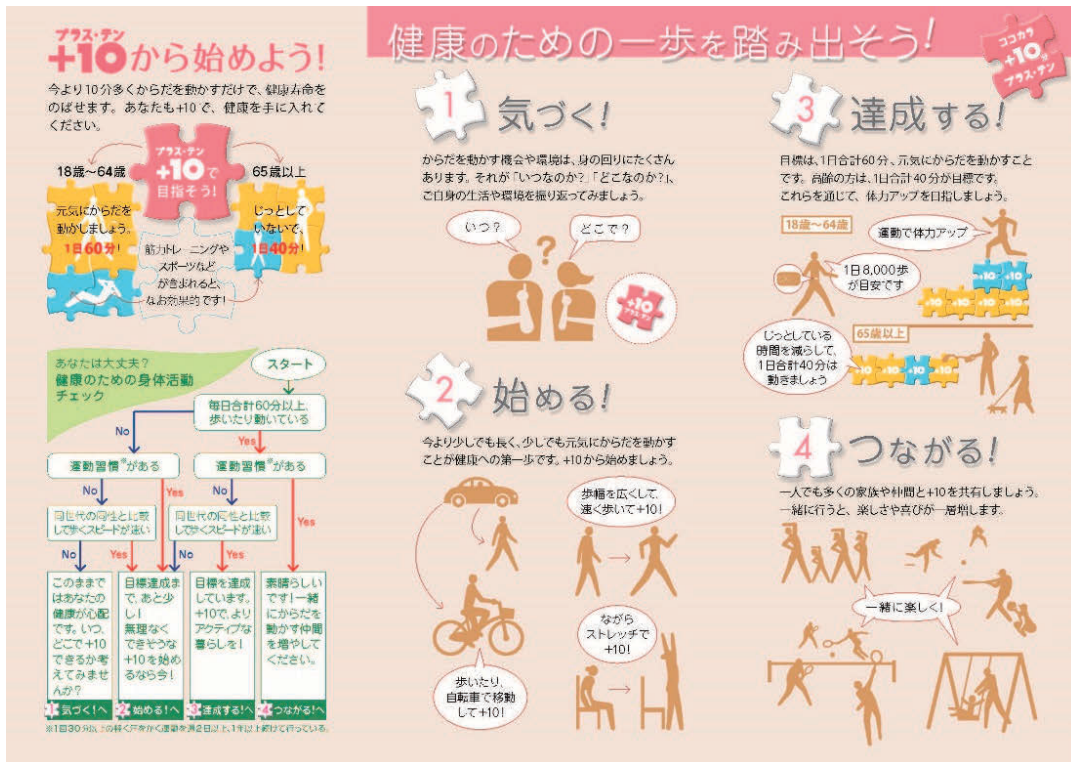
プラス・テン
+10から始めよう!

今より10分多くからだを動かすだけで、健康寿命をのばせます。あなたも+10で、健康を手に入れてください。

18歳～64歳
プラス・テン
+10で目指そう!
65歳以上

元気にからだを動かしましょう。1日60分!

じっとしていないで、1日40分!

筋力トレーニングやスポーツなどが含まれると、なお効果的です!

あなたは大丈夫?
健康のための身体活動チェック

スタート

毎日合計60分以上、歩いたり動いている

No
Yes

運動習慣※がある
運動習慣※がある

No
Yes
No
Yes

同世代の同性と比較して歩くスピードが速い
同世代の同性と比較して歩くスピードが速い

No
Yes
No
Yes
Yes

このままではあなたの健康が心配です。いつ、どこで+10できるか考えてみませんか?

目標達成まで、あと少し!無理なくできそうな+10を始めるなら今!

目標を達成しています。+10で、よりアクティブな暮らしを!

素晴らしいです!一緒にからだを動かす仲間を増やしてください。

1 気づく!へ
2 始める!へ
3 達成する!へ
4 つながる!へ

※1回30分以上の軽く汗をかく運動を週2日以上、1年以上継続して行っている。

健康のための一歩を踏み出そう!

ココカラ +10 プラス・テン

1 気づく!

からだを動かす機会や環境は、身の回りにたくさんあります。それが「いつなのか?」「どこなのか?」、ご自身の生活や環境を振り返ってみましょう。

いつ?
どこで?
+10 プラス・テン

2 始める!

今より少しでも長く、少しでも元気にからだを動かすことが健康への第一歩です。+10から始めましょう。

歩幅を広くして、速く歩いて+10!

歩いたり、自転車で移動して+10!

ながらストレッチで+10!

3 達成する!

目標は、1日合計60分、元気にからだを動かすことです。高齢の方は、1日合計40分が目標です。これらを通じて、体力アップを目指しましょう。

18歳～64歳
運動で体力アップ
1日8,000歩が目安です
+10
65歳以上
じっとしている時間を減らして、1日合計40分は動きましょう

4 つながる!

一人でも多くの家族や仲間と+10を共有しましょう。一緒に行うと、楽しさや喜びが一層増します。

一緒に楽しく!